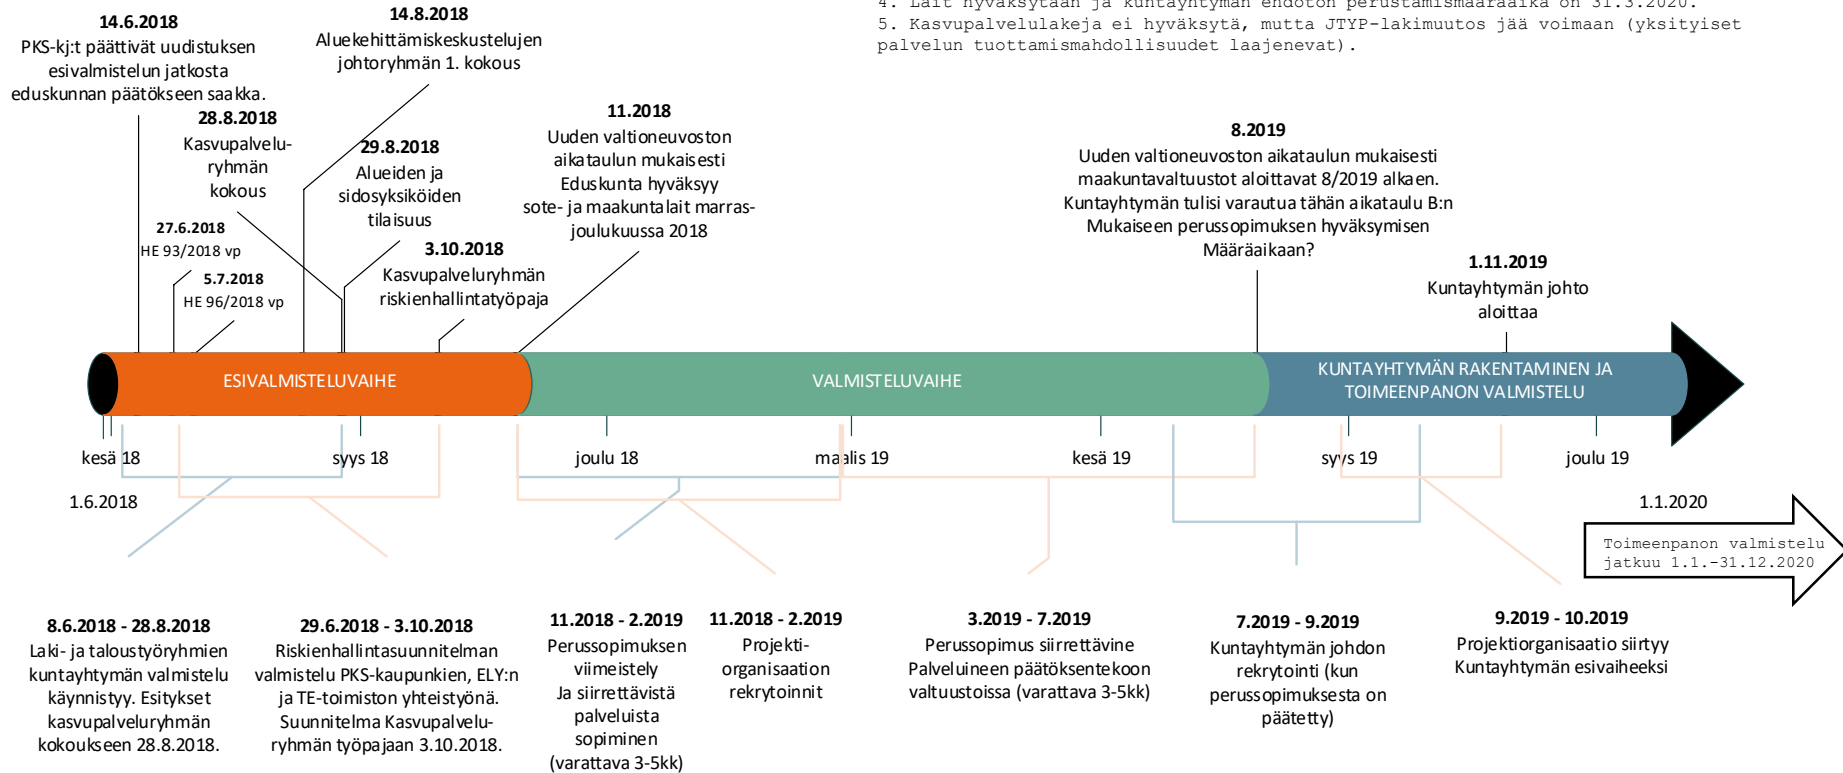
4. Lait hyväksytään ja kuntayhtymän ehdoton perustamismääräaika on 31.3.2020.
5. Kasvupalvelulakeja ei hyväksytä, mutta JTYP-lakimuutos jää voimaan (yksityiset palvelun tuottamismahdollisuudet laajenevat).

14.6.2018
PKS-kj:t päättivät uudistuksen esivalmistelun jatkosta eduskunnan päätökseen saakka.

14.8.2018
Aluekehittämiskeskustelujen johtoryhmän 1. kokous

28.8.2018
Kasvupalveluryhmän kokous

29.8.2018
Alueiden ja sidosyksiköiden tilaisuus

27.6.2018
HE 93/2018 vp

5.7.2018
HE 96/2018 vp

3.10.2018
Kasvupalveluryhmän riskienhallintatyöpaja

11.2018
Uuden valtioneuvoston aikataulun mukaisesti Eduskunta hyväksyy sote- ja maakuntalait marras-joulukuussa 2018

8.2019
Uuden valtioneuvoston aikataulun mukaisesti maakuntavaltuustot aloittavat 8/2019 alkaen. Kuntayhtymän tulisi varautua tähän aikataulu B:n Mukaiseen perussopimuksen hyväksymisen Määräaikaan?

1.11.2019
Kuntayhtymän johto aloittaa

ESIVALMISTELUVAIHE
VALMISTELUVAIHE
KUNTAYHTYMÄN RAKENTAMINEN JA TOIMEENPANON VALMISTELU

kesä 18
syys 18
joulu 18
maalis 19
kesä 19
syys 19
joulu 19

1.6.2018

1.1.2020

Toimeenpanon valmistelu jatkuu 1.1.–31.12.2020

8.6.2018 - 28.8.2018
Laki- ja taloustyöryhmien kuntayhtymän valmistelu käynnistyy. Esitykset kasvupalveluryhmän kokoukseen 28.8.2018.

29.6.2018 - 3.10.2018
Riskienhallintasuunnitelman valmistelu PKS-kaupunkien, ELY:n ja TE-toimiston yhteistyönä. Suunnitelma Kasvupalveluryhmän työpajaan 3.10.2018.

11.2018 - 2.2019
Perussopimuksen viimeistely Ja siirrettävistä palveluista sopiminen (varattava 3-5kk)

11.2018 - 2.2019
Projektiorganisaation rekrytoinnit

3.2019 - 7.2019
Perussopimus siirrettävine Palveluineen päätöksentekoon valtuustoissa (varattava 3-5kk)

7.2019 - 9.2019
Kuntayhtymän johdon rekrytointi (kun perussopimuksesta on päätetty)

9.2019 - 10.2019
Projektiorganisaatio siirtyy Kuntayhtymän esivaiheeksi